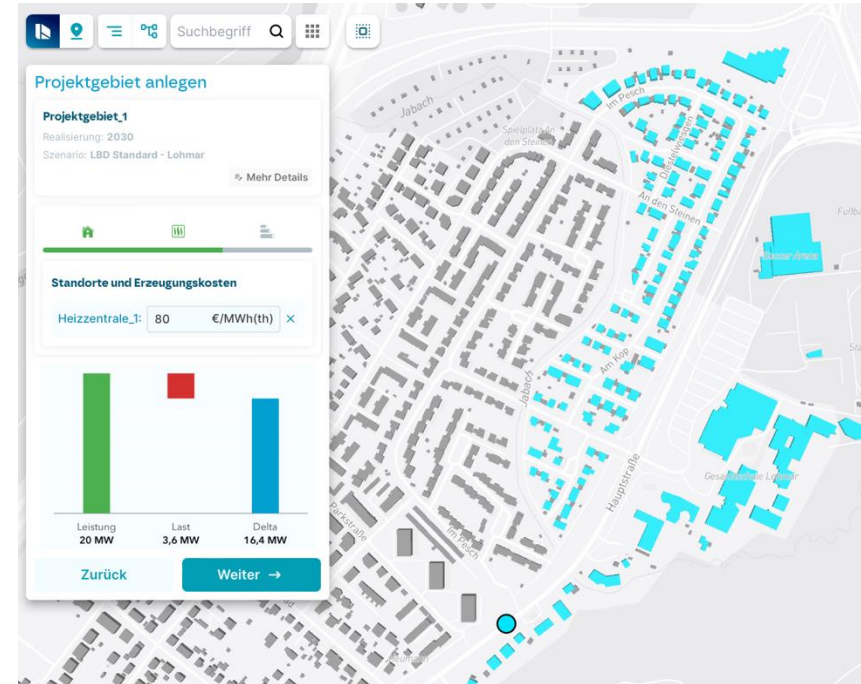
Suchbegriff

Projektgebiet anlegen

Projektgebiet_1
Realisierung: 2030
Szenario: LBD Standard - Lohmar

Mehr Details

Standorte und Erzeugungskosten

Heizzentrale_1: 80 €/MWh(th) ×

| Leistung | Last | Delta |
|---|---|---|
| 20 MW | 3,6 MW | 16,4 MW |

Zurück
Weiter →

Jabach
Spielplatz An den Steinen
Im Pesch
An den Steinen
Am Kop
Jabach
Hauptstraße
Parkstraße
Im Pesch
Soccer Arena
Gesamtschule Lohmar
Fußba